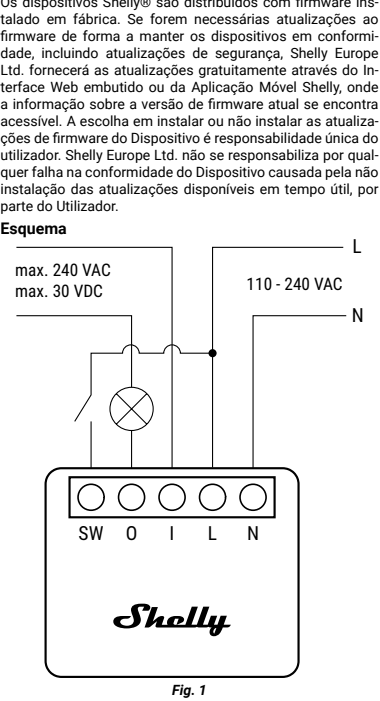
Os dispositivos Shelly® são distribuídos com firmware instalado em fábrica. Se forem necessárias atualizações ao firmware de forma a manter os dispositivos em conformidade, incluindo atualizações de segurança, Shelly Europe Ltd. fornecerá as atualizações gratuitamente através do Interface Web embutido ou da Aplicação Móvel Shelly, onde a informação sobre a versão de firmware atual se encontra acessível. A escolha em instalar ou não instalar as atualizações de firmware do Dispositivo é responsabilidade única do utilizador. Shelly Europe Ltd. não se responsabiliza por qualquer falha na conformidade do Dispositivo causada pela não instalação das atualizações disponíveis em tempo útil, por parte do Utilizador.

Esquema

max. 240 VAC
max. 30 VDC

L

110 - 240 VAC

N

SW O I L N

Shelly

Fig. 1